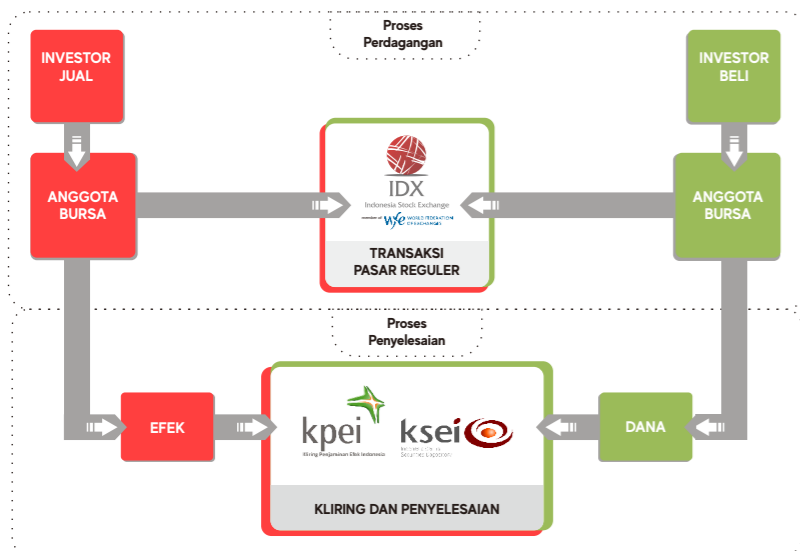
Proses Perdagangan

INVESTOR JUAL

INVESTOR BELI

ANGGOTA BURSA

IDX
Indonesia Stock Exchange
member of WFE WORLD FEDERATION OF EXCHANGES

TRANSAKSI PASAR REGULER

ANGGOTA BURSA

Proses Penyelesaian

EFEK

kpei
Kliring Penjaminan Efek Indonesia

ksei
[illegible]

DANA

KLIRING DAN PENYELESAIAN